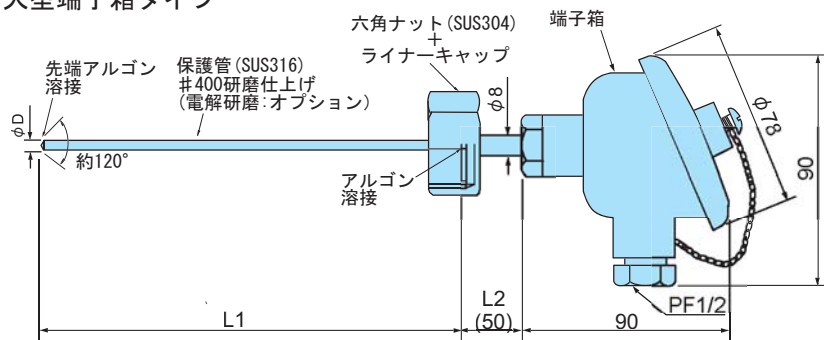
大型端子箱タイプ

六角ナット(SUS304)
+
ライナーキャップ

端子箱

先端アルゴン
溶接

保護管(SUS316)
#400研磨仕上げ
(電解研磨:オプション)

$\phi$D

約120°

$\phi$8

$\phi$78

90

アルゴン
溶接

PF1/2

L1

L2
(50)

90